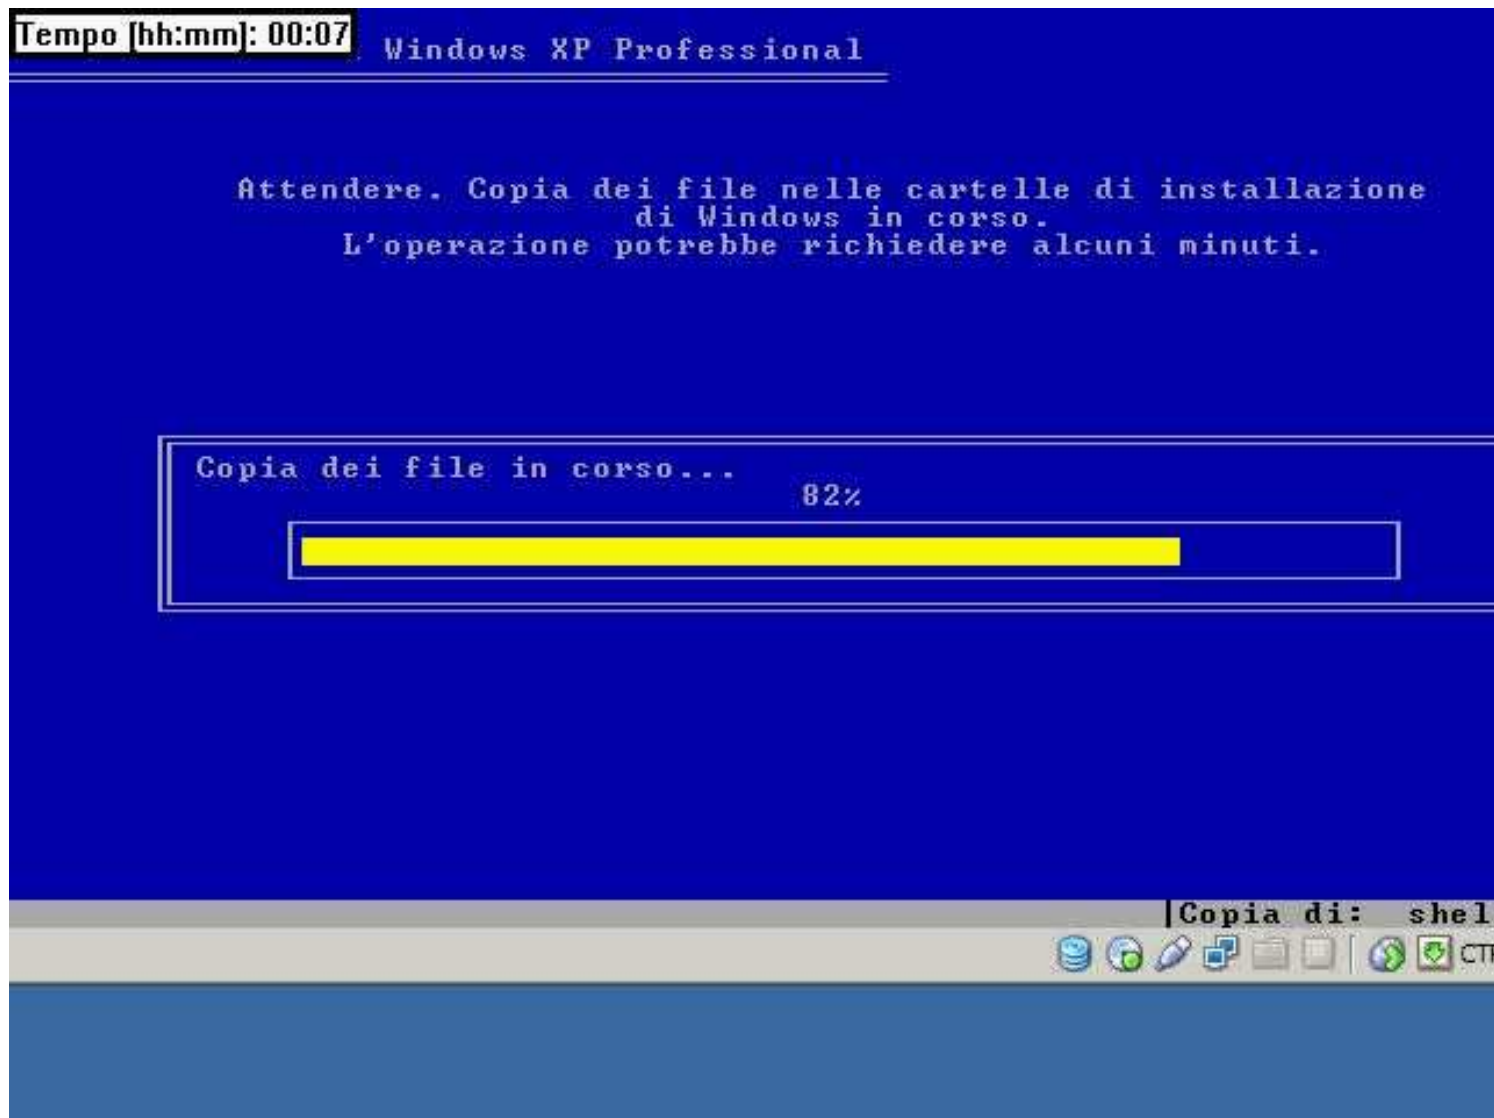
Tempo [hh:mm]: 00:07

Windows XP Professional

Attendere. Copia dei file nelle cartelle di installazione di Windows in corso.
L'operazione potrebbe richiedere alcuni minuti.

Copia dei file in corso...
82%

Copia di: shel

CT